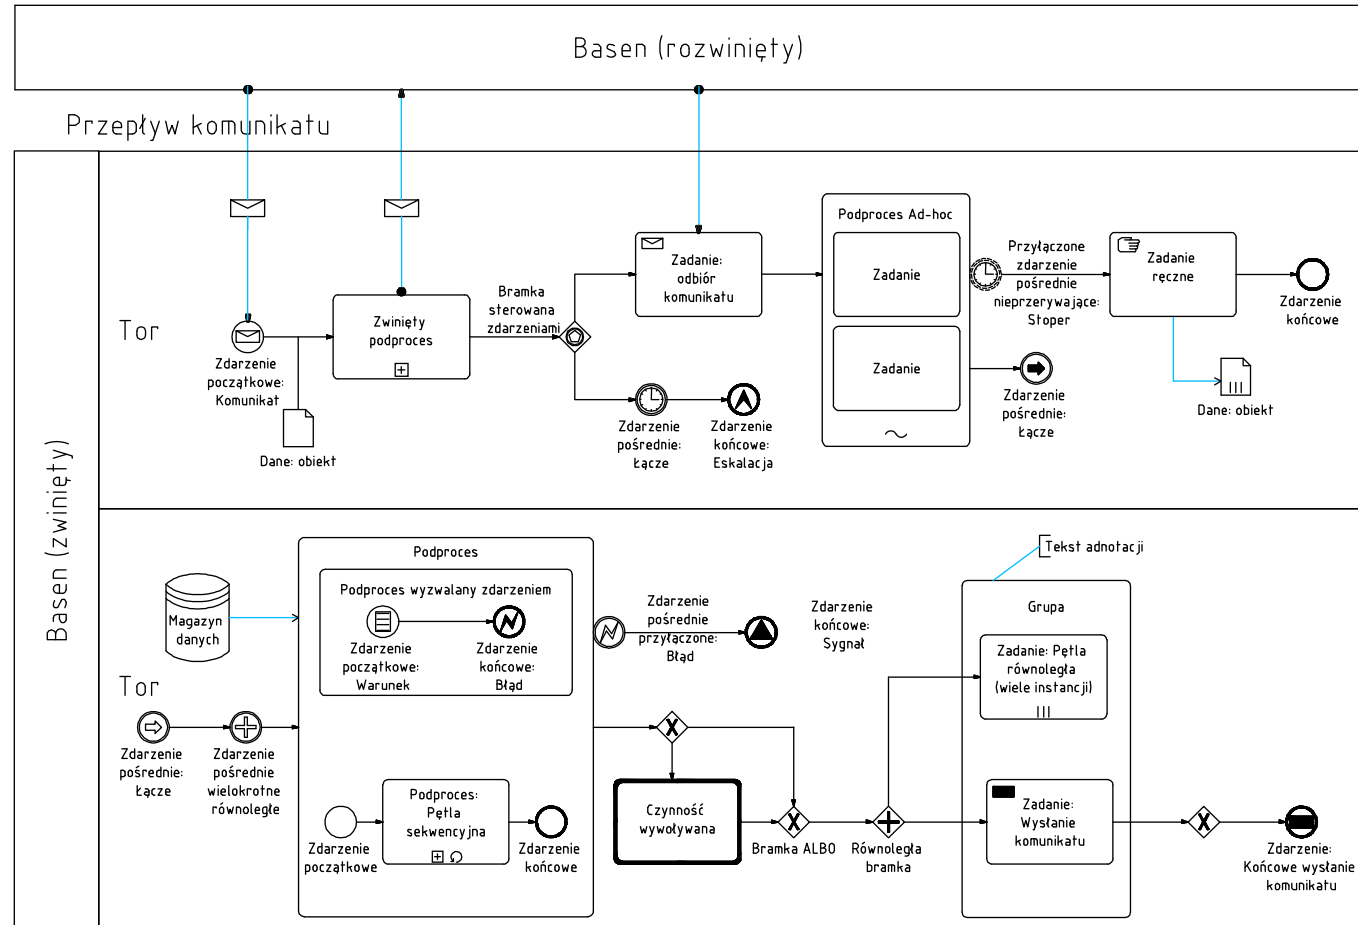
Basen (rozwinięty)

Przepływ komunikatu

Basen (zwinięty)

Tor

Zdarzenie początkowe: Komunikat

Dane: obiekt

Zwinięty podproces

Bramka sterowana zdarzeniami

Zadanie: odbiór komunikatu

Zdarzenie pośrednie: łącze

Zdarzenie końcowe: Eskalacja

Podproces Ad-hoc

Zadanie

Zadanie

Przyłączone zdarzenie pośrednie nieprzerywające: Stoper

Zdarzenie pośrednie: łącze

Zadanie ręczne

Zdarzenie końcowe

Dane: obiekt

Tor

Magazyn danych

Podproces

Podproces wyzwalany zdarzeniem

Zdarzenie początkowe: Warunek

Zdarzenie końcowe: Błąd

Zdarzenie pośrednie przyłączone: Błąd

Zdarzenie końcowe: Sygnał

Tekst adnotacji

Grupa

Zadanie: Pętla równoległa (wiele instancji)

Zdarzenie pośrednie: łącze

Zdarzenie pośrednie wielokrotne równoległe

Zdarzenie początkowe

Podproces: Pętla sekwencyjna

Zdarzenie końcowe

Czynność wywoływana

Bramka ALBO

Równoległa bramka

Zadanie: Wysłanie komunikatu

Zdarzenie: Końcowe wysłanie komunikatu